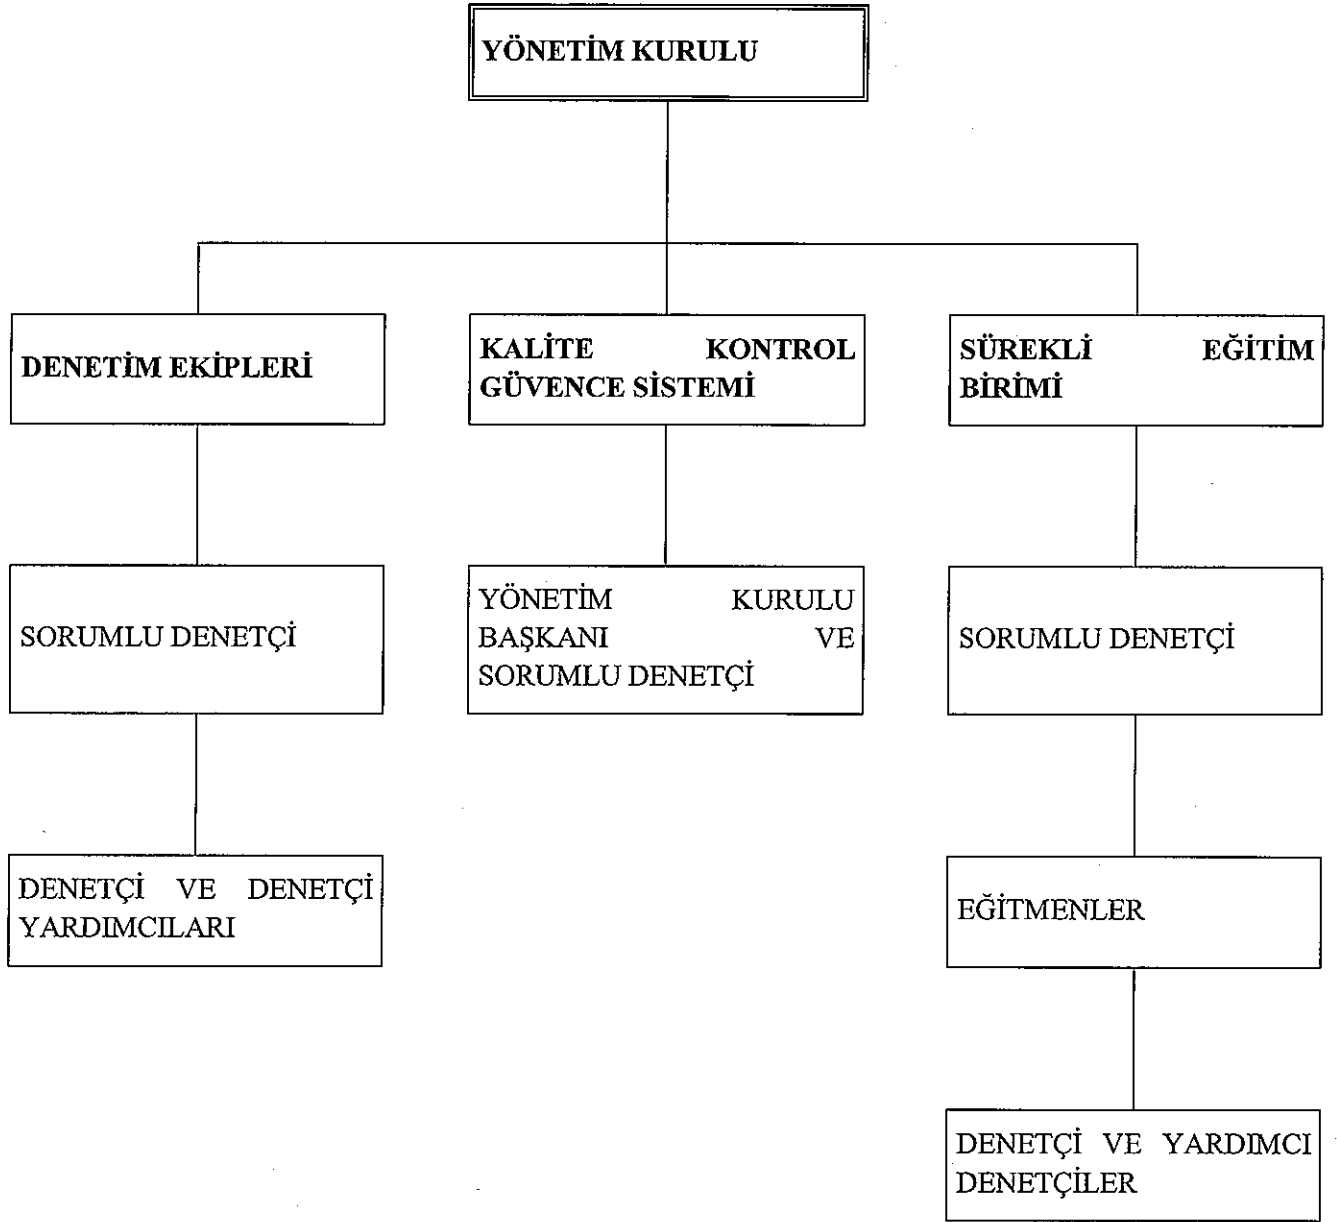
YÖNETİM KURULU

DENETİM EKİPLERİ

KALİTE KONTROL GÜVENCE SİSTEMİ

SÜREKLİ EĞİTİM BİRİMİ

SORUMLU DENETÇİ

YÖNETİM KURULU BAŞKANI VE SORUMLU DENETÇİ

SORUMLU DENETÇİ

DENETÇİ VE DENETÇİ YARDIMCILARI

EĞİTMENLER

DENETÇİ VE YARDIMCI DENETÇİLER